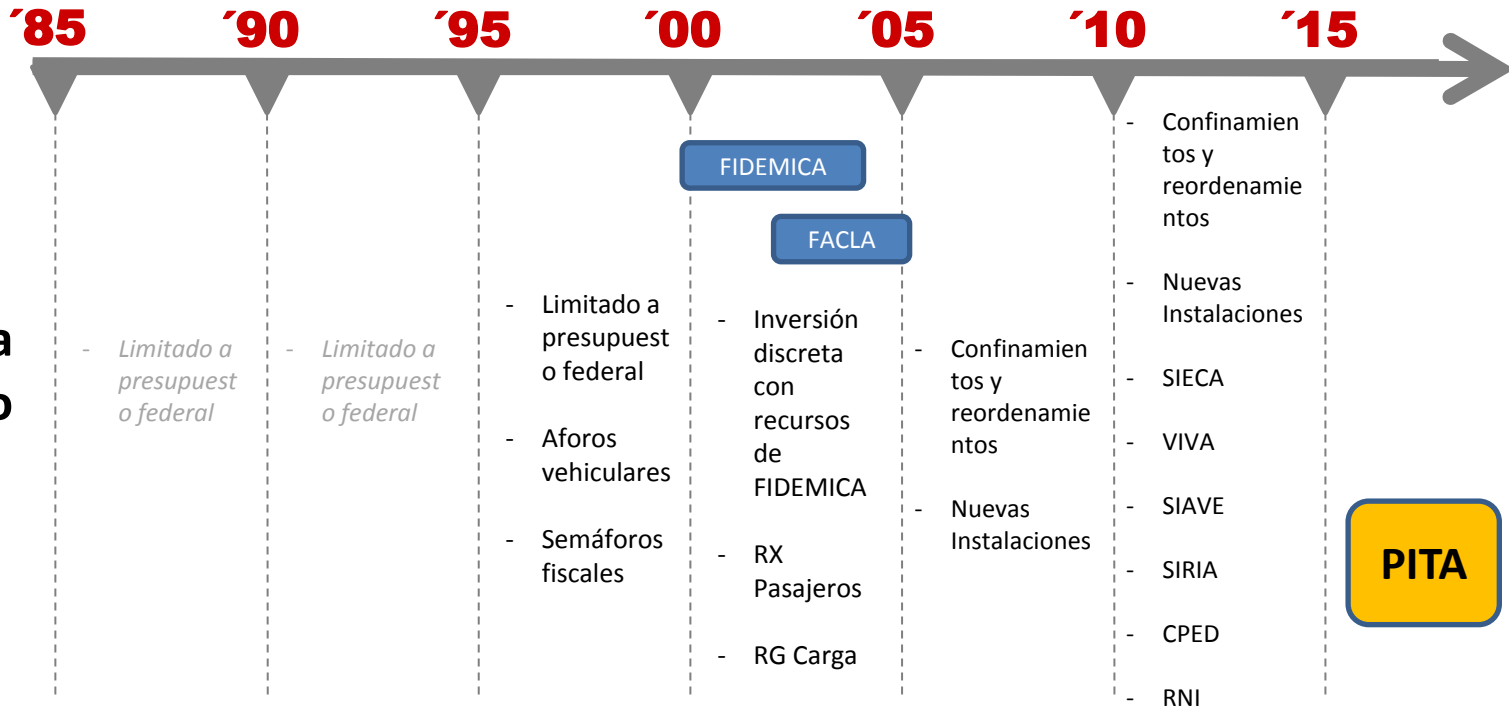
´85 ´90 ´95 ´00 ´05 ´10 ´15

a
o

- Limitado a presupuesto federal

- Limitado a presupuesto federal

- Limitado a presupuesto federal

- Aforos vehiculares

- Semáforos fiscales

FIDEMICA

FACLA

- Inversión discreta con recursos de FIDEMICA

- RX Pasajeros

- RG Carga

- Confinamientos y reordenamientos

- Nuevas Instalaciones

- Confinamientos y reordenamientos

- Nuevas Instalaciones

- SIECA

- VIVA

- SIAVE

- SIRIA

- CPED

- RNI

PITA